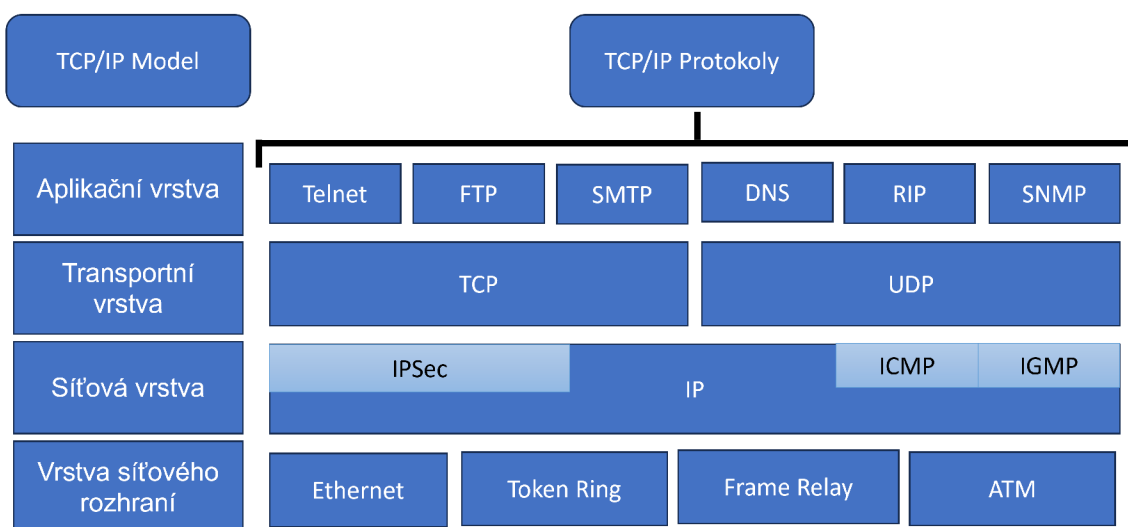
TCP/IP Model

TCP/IP Protokoly

Aplikační vrstva

Telnet

FTP

SMTP

DNS

RIP

SNMP

Transportní vrstva

TCP

UDP

Síťová vrstva

IPSec

IP

ICMP

IGMP

Vrstva síťového rozhraní

Ethernet

Token Ring

Frame Relay

ATM